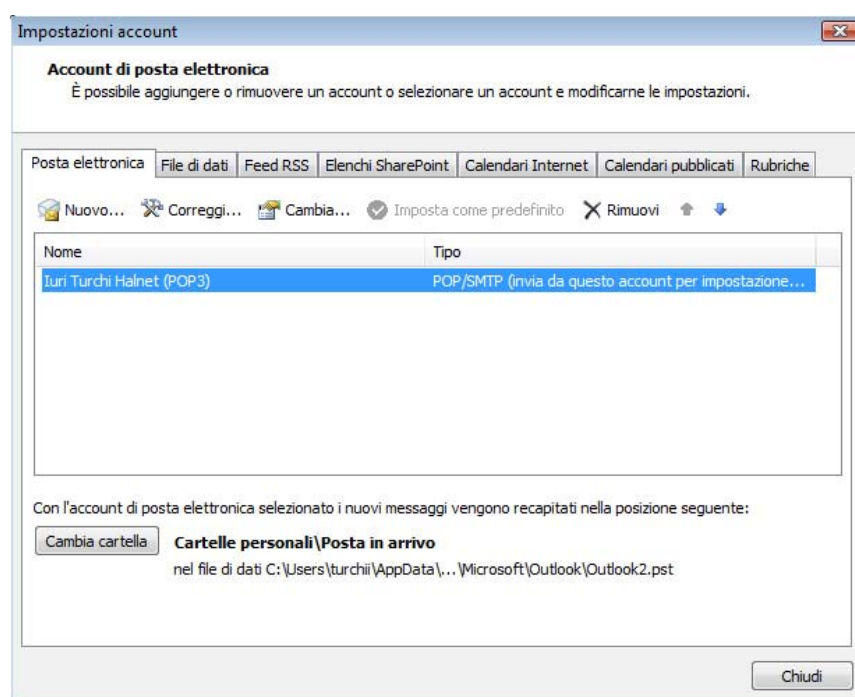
Impostazioni account

Account di posta elettronica
È possibile aggiungere o rimuovere un account o selezionare un account e modificarne le impostazioni.

Posta elettronica | File di dati | Feed RSS | Elenchi SharePoint | Calendari Internet | Calendari pubblicati | Rubriche

Nuovo... Correggi... Cambia... Imposta come predefinito Rimuovi

| Nome | Tipo |
|---|---|
| Iuri Turchi Halnet (POP3) | POP/SMTP (invia da questo account per impostazione... |

Con l'account di posta elettronica selezionato i nuovi messaggi vengono recapitati nella posizione seguente:

Cambia cartella

Cartelle personali\Posta in arrivo
nel file di dati C:\Users\turchii\AppData\...\Microsoft\Outlook\Outlook2.pst

Chiudi